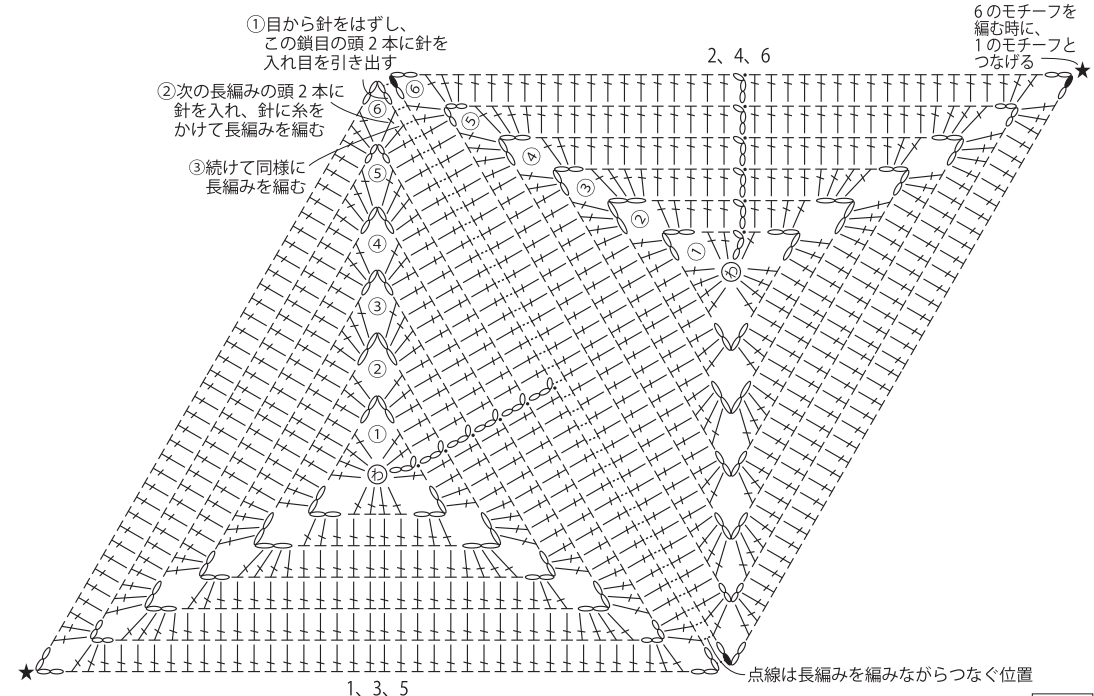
①目から針をはずし、この鎖目の頭２本に針を入れ目を引き出す

②次の長編みの頭２本に針を入れ、針に糸をかけて長編みを編む

③続けて同様に長編みを編む

2、4、6

6のモチーフを編む時に、1のモチーフとつなげる

⑥
⑤
④
③
②
①
わ

⑥
⑤
④
③
②
①
わ

点線は長編みを編みながらつなぐ位置

1、3、5